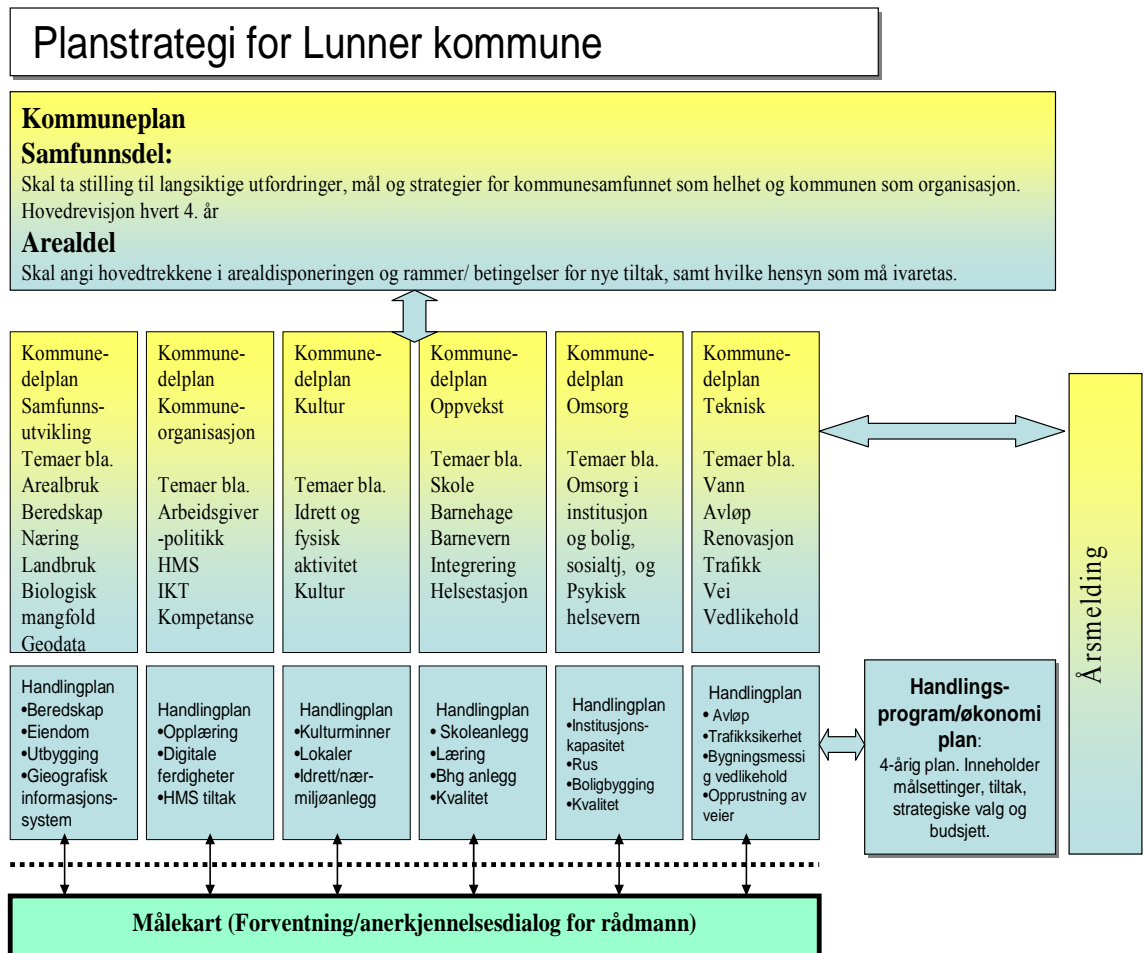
Planstrategi for Lunner kommune

Kommuneplan
Samfunnsdel:
Skal ta stilling til langsiktige utfordringer, mål og strategier for kommunesamfunnet som helhet og kommunen som organisasjon. Hovedrevisjon hvert 4. år
Arealdel
Skal angi hovedtrekkene i arealdisponeringen og rammer/ betingelser for nye tiltak, samt hvilke hensyn som må ivaretas.

Kommunedelplan Samfunnsutvikling
Temaer bla.
Arealbruk
Beredskap
Næring
Landbruk
Biologisk mangfold
Geodata

Kommunedelplan Kommuneorganisasjon
Temaer bla.
Arbeidsgiver-politikk
HMS
IKT
Kompetanse

Kommunedelplan Kultur
Temaer bla.
Idrett og fysisk aktivitet
Kultur

Kommunedelplan Oppvekst
Temaer bla.
Skole
Barnehage
Barnevern
Integrering
Helsestasjon

Kommunedelplan Omsorg
Temaer bla.
Omsorg i institusjon og bolig, sosialtj, og Psykisk helsevern

Kommunedelplan Teknisk
Temaer bla.
Vann
Avløp
Renovasjon
Trafikk
Vei
Vedlikehold

Årsmelding

Handlingplan
•Beredskap
•Eiendom
•Utbygging
•Gieografisk informasjonssystem

Handlingplan
•Opplæring
•Digitale ferdigheter
•HMS tiltak

Handlingplan
•Kulturminner
•Lokaler
•Idrett/nærmiljøanlegg

Handlingplan
• Skoleanlegg
•Læring
•Bhg anlegg
•Kvalitet

Handlingplan
•Institusjonskapasitet
•Rus
•Boligbygging
•Kvalitet

Handlingplan
• Avløp
•Trafikksikkerhet
•Bygningsmessig vedlikehold
•Opprustning av veier

Handlingsprogram/økonomi plan:
4-årig plan. Inneholder målsettinger, tiltak, strategiske valg og budsjett.

Målekart (Forventning/anerkjennelsesdialog for rådmann)